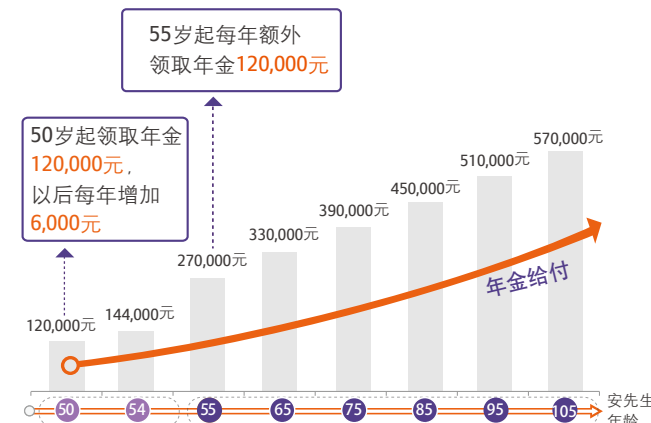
55岁起每年额外
领取年金120,000元

50岁起领取年金
120,000元，
以后每年增加
6,000元

120,000元
144,000元
270,000元
330,000元
390,000元
450,000元
510,000元
570,000元

年金给付

50
54
55
65
75
85
95
105

安先生
年龄